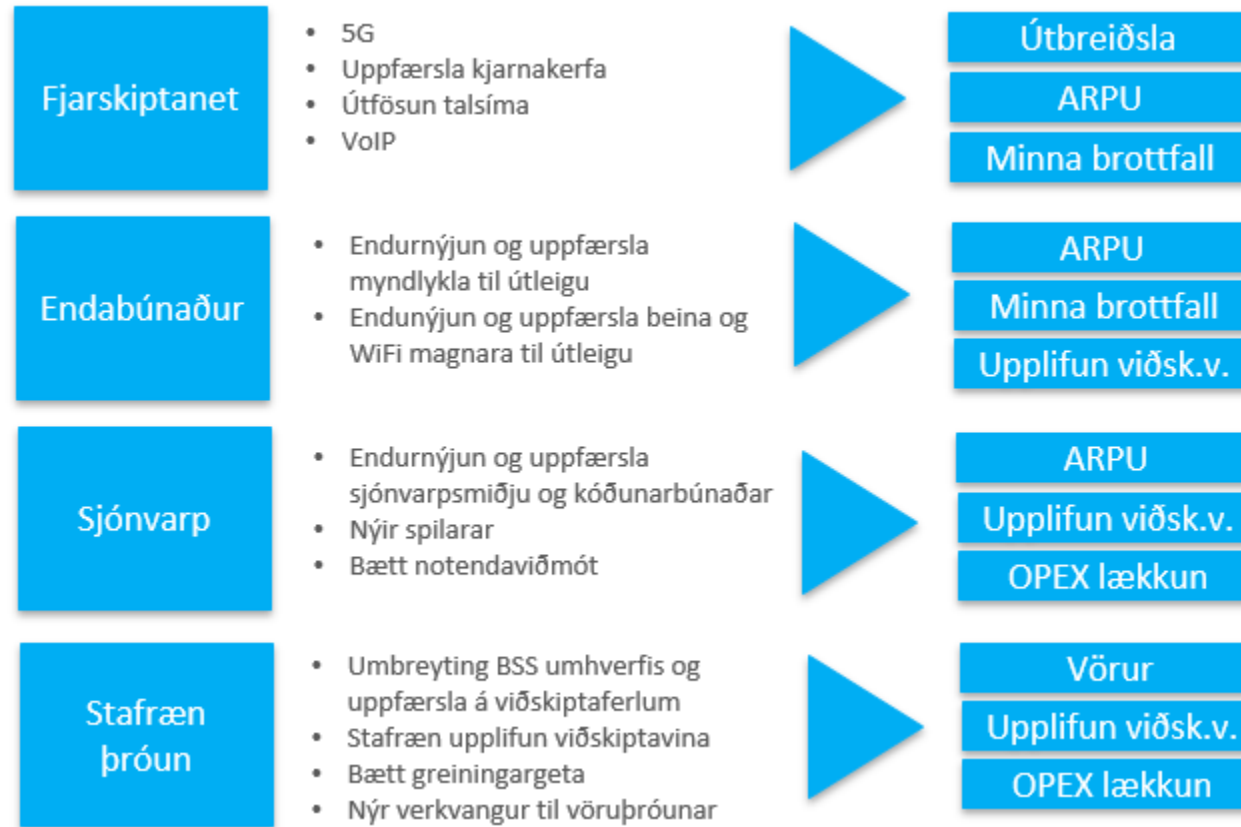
Fjarskiptanet

- 5G
- Uppfærsla kjarnakerfa
- Útfösun talsíma
- VoIP

Útbreiðsla
ARPU
Minna brottfall

Endabúnaður

- Endurnýjun og uppfærsla myndlykla til útleigu
- Endunýjun og uppfærsla beina og WiFi magnara til útleigu

ARPU
Minna brottfall
Upplifun viðsk.v.

Sjónvarp

- Endurnýjun og uppfærsla sjónvarpsmiðju og kóðunarbúnaðar
- Nýir spilarar
- Bætt notendaviðmót

ARPU
Upplifun viðsk.v.
OPEX lækkun

Stafræn þróun

- Umbreyting BSS umhverfis og uppfærsla á viðskiptaferlum
- Stafræn upplifun viðskiptavina
- Bætt greiningargeta
- Nýr verkvangur til vöruþróunar

Vörur
Upplifun viðsk.v.
OPEX lækkun